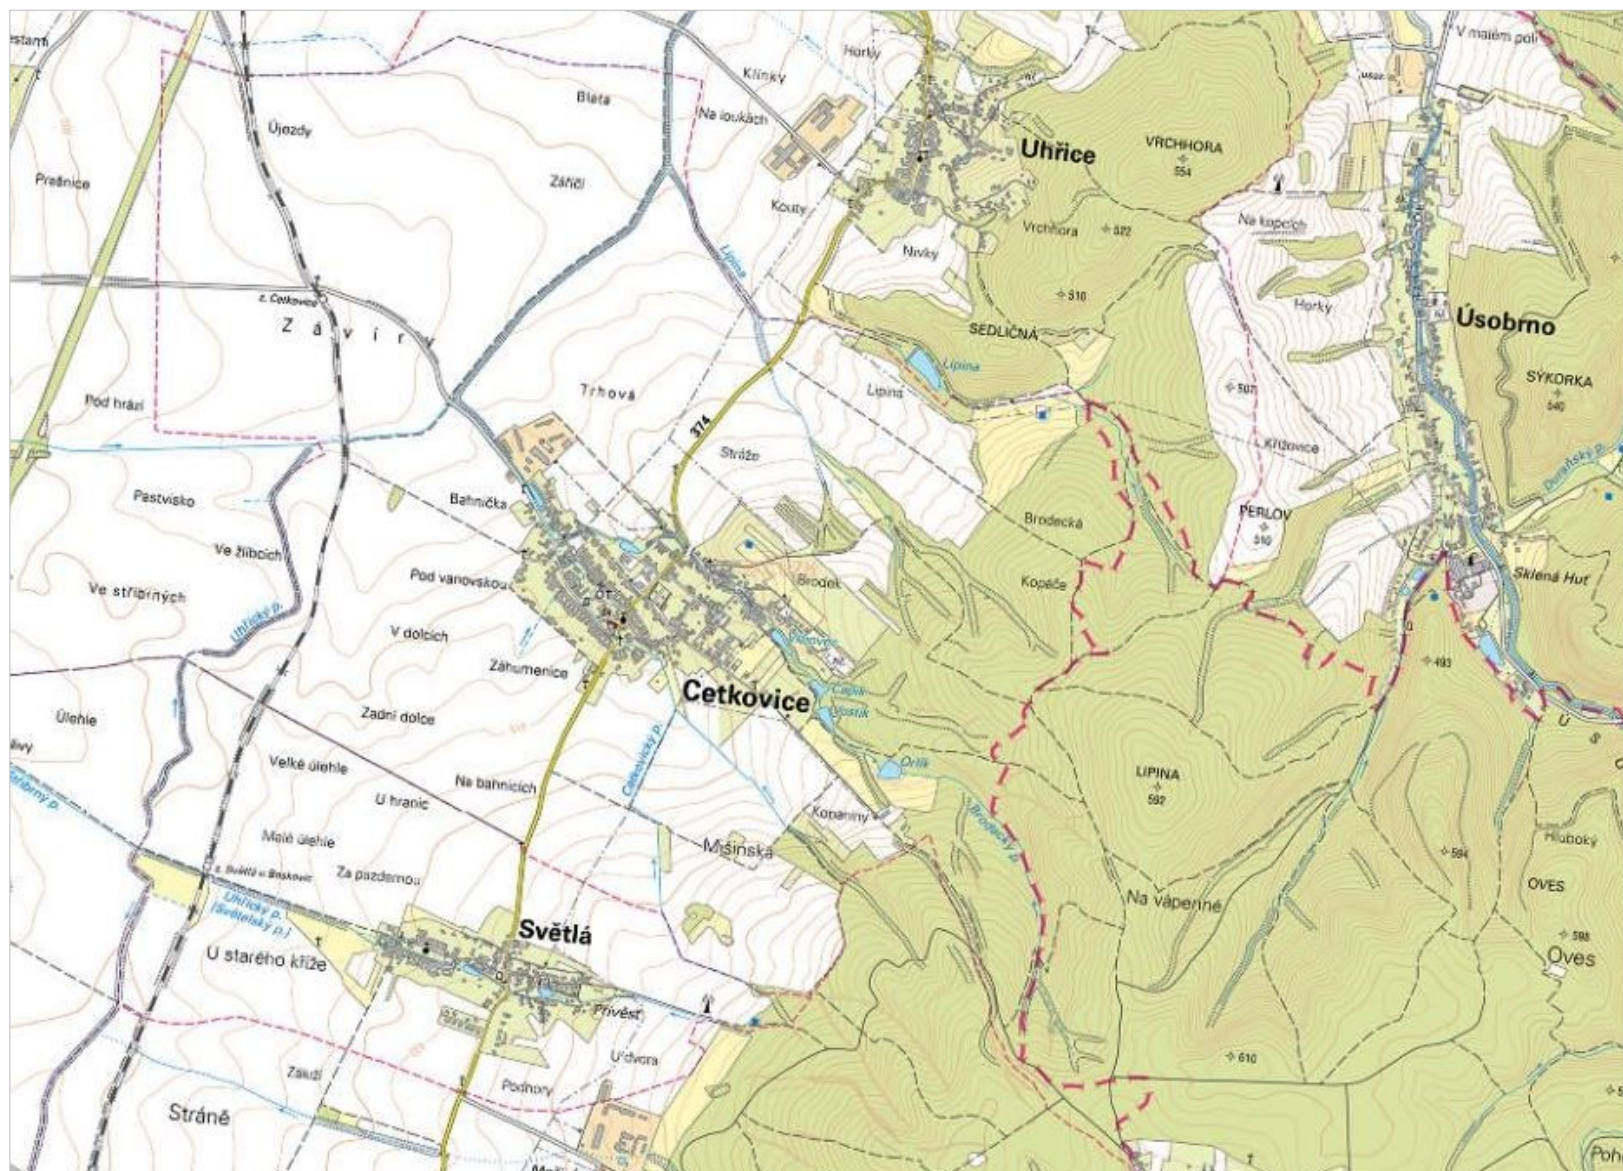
estami
Horký
Klínky
V malém poli
Blata
Na loukách
Újezdy
Uhřice
VRCHHORA
554
Prašnice
Záříčí
Kouty
Na kopcích
Vrchhora
522
Nivky
Lipina
510
z. Cetkovice
Horky
Úsobrno
Z á v í r y
SEDLIČNÁ
Lipina
SÝKORKA
540
Trhová
Lipina
507
Pod hrází
374
Křižovice
Strážo
Bahnička
Brodecká
PERLOV
550
Pestvisko
Ve žlíbcích
Kopače
Brodek
Sklená Huť
Ve stříbrných
Pod vanovskou
Uhřický p.
V dolcích
493
Záhumenice
Cetkovice
Čapík
Lostík
Úlehle
Zadní dolce
Orlík
LIPINA
592
Velké úlehle
Stříbrný p.
U hranic
Na bahnicích
Cetkovický p.
Kopaniny
Brodecký p.
Hluboký
Malé úlehle
Míšinská
594
OVES
z. Světlá u Boskovic
Za pazdernou
Na vápenné
Uhřický p. (Světelský p.)
Světlá
598
U starého kříže
Oves
Převěst
U dvora
610
Zakdří
Podhory
Stráně